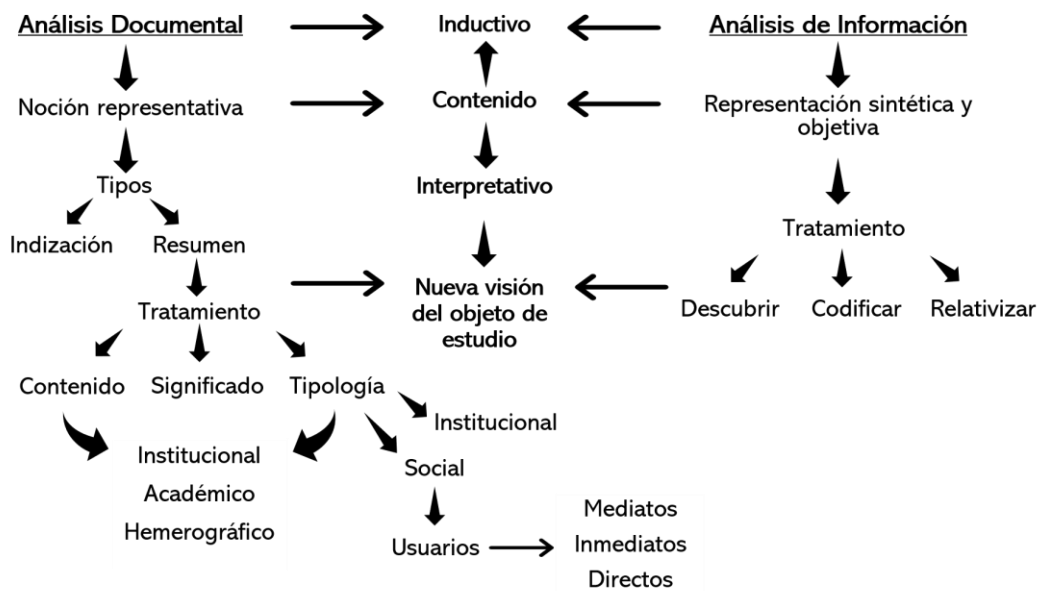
Análisis Documental

Inductivo

Análisis de Información

Noción representativa

Contenido

Representación sintética y objetiva

Tipos

Interpretativo

Indización

Resumen

Tratamiento

Nueva visión del objeto de estudio

Tratamiento

Descubrir

Codificar

Relativizar

Contenido

Significado

Tipología

Institucional

Institucional

Académico

Hemerográfico

Social

Usuarios

Mediatos

Inmediatos

Directos